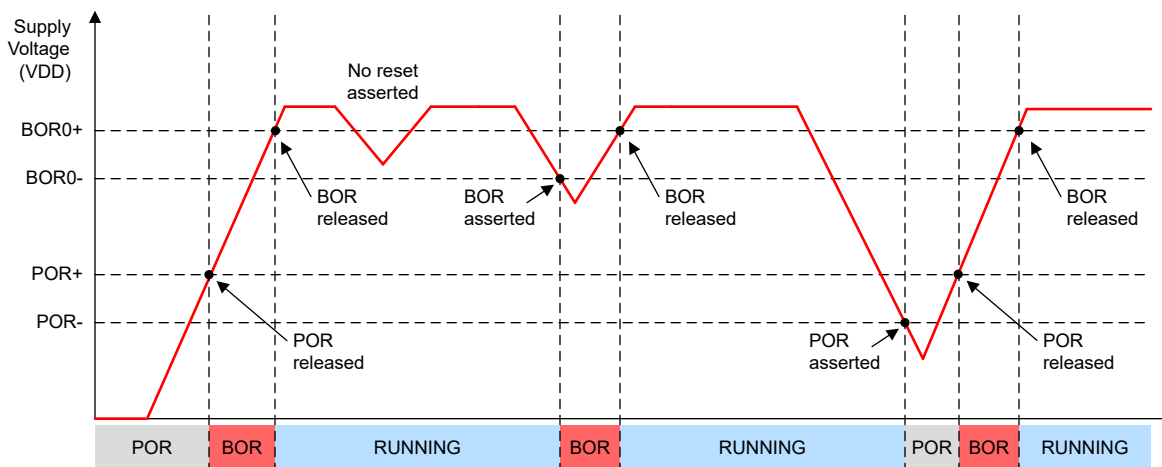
Supply Voltage (VDD)

BOR0+

BOR0-

POR+

POR-

No reset asserted

BOR released

BOR asserted

BOR released

BOR released

POR released

POR asserted

POR released

POR | BOR | RUNNING | BOR | RUNNING | POR | BOR | RUNNING